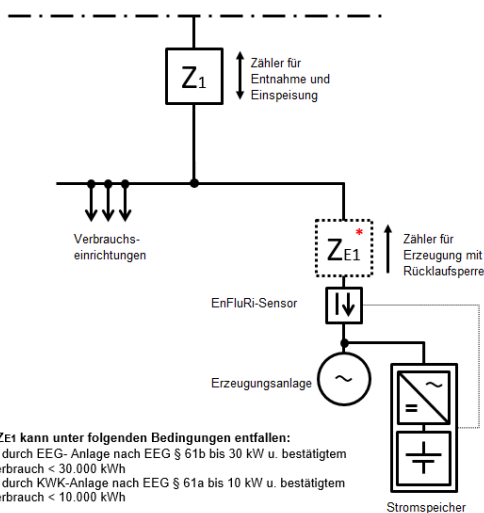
$Z_1$

Zähler für Entnahme und Einspeisung

Verbrauchseinrichtungen

$Z_{E1}$ *

Zähler für Erzeugung mit Rücklaufsperre

EnFluRi-Sensor

Erzeugungsanlage

~

~

=

Stromspeicher

$Z_{E1}$ kann unter folgenden Bedingungen entfallen:
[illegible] durch EEG- Anlage nach EEG § 61b bis 30 kW u. bestätigtem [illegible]rbrauch < 30.000 kWh
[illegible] durch KWK-Anlage nach EEG § 61a bis 10 kW u. bestätigtem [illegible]rbrauch < 10.000 kWh